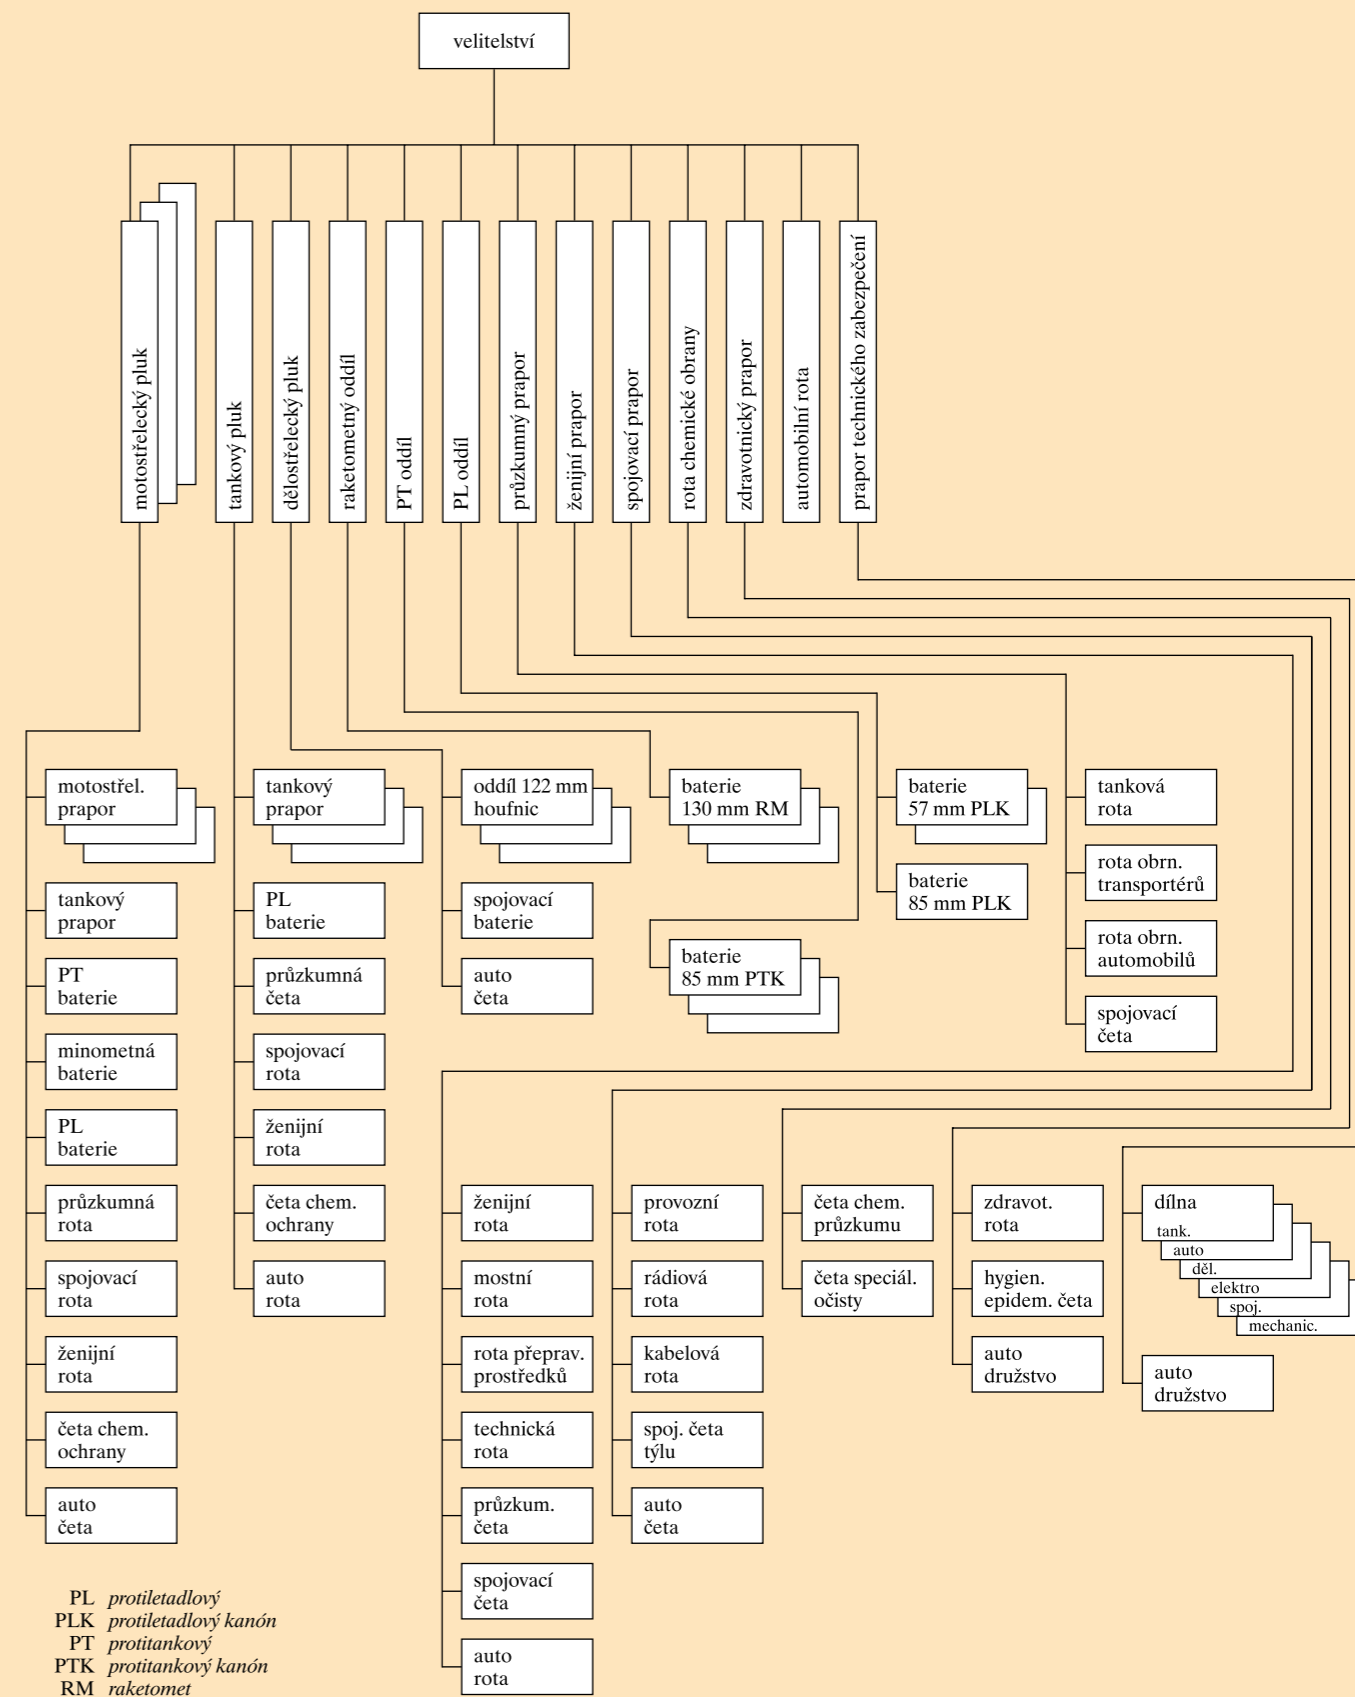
velitelství

motostřelecký pluk
tankový pluk
dělostřelecký pluk
raketometný oddíl
PT oddíl
PL oddíl
průzkumný prapor
ženijní prapor
spojovací prapor
rota chemické obrany
zdravotnický prapor
automobilní rota
prapor technického zabezpečení

motostřel. prapor
tankový prapor
PT baterie
minometná baterie
PL baterie
průzkumná rota
spojovací rota
ženijní rota
četa chem. ochrany
auto četa

tankový prapor
PL baterie
průzkumná četa
spojovací rota
ženijní rota
četa chem. ochrany
auto rota

oddíl 122 mm houfnic
spojovací baterie
auto četa

baterie 130 mm RM

baterie 85 mm PTK

baterie 57 mm PLK
baterie 85 mm PLK

tanková rota
rota obrn. transportérů
rota obrn. automobilů
spojovací četa

ženijní rota
mostní rota
rota přeprav. prostředků
technická rota
průzkum. četa
spojovací četa
auto rota

provozní rota
rádiová rota
kabelová rota
spoj. četa týlu
auto četa

četa chem. průzkumu
četa speciál. očisty

zdravot. rota
hygien. epidem. četa
auto družstvo

dílna
tank.
auto
děl.
elektro
spoj.
mechanic.
auto družstvo

PL protiletadlový
PLK protiletadlový kanón
PT protitankový
PTK protitankový kanón
RM raketomet